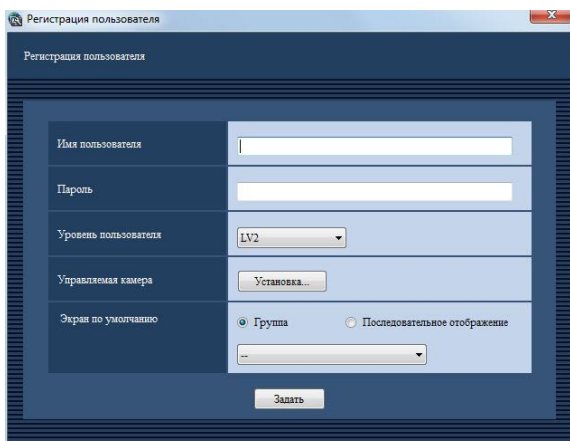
Регистрация пользователя

Регистрация пользователя

| Имя пользователя | |
|---|---|
| Пароль | |
| Уровень пользователя | LV2 |
| Управляемая камера | Установка... |
| Экран по умолчанию | Группа Последовательное отображение -- |

Задать